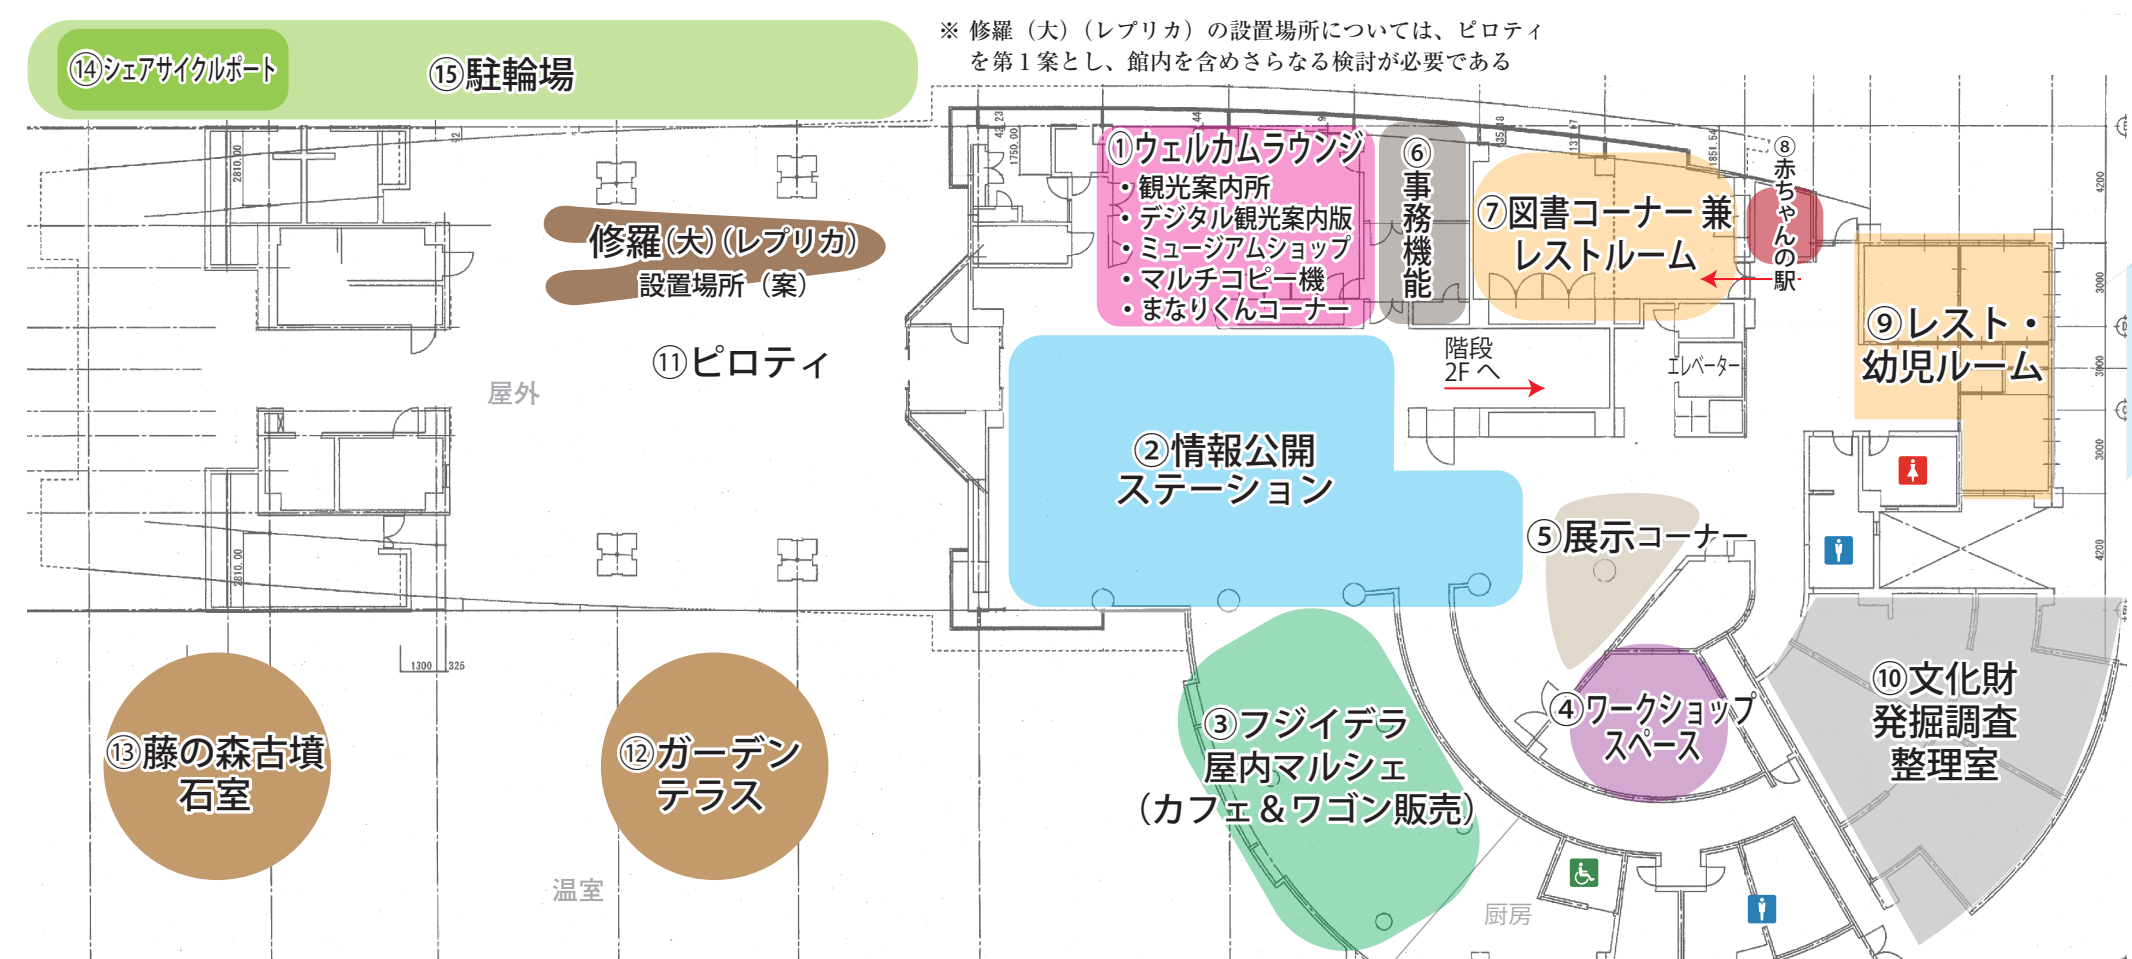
⑭シェアサイクルポート

⑮駐輪場

※ 修羅（大）（レプリカ）の設置場所については、ピロティを第１案とし、館内を含めさらなる検討が必要である

修羅(大)(レプリカ)
設置場所（案）

⑪ピロティ

屋外

①ウェルカムラウンジ
・観光案内所
・デジタル観光案内版
・ミュージアムショップ
・マルチコピー機
・まなりくんコーナー

⑥事務機能

⑦図書コーナー兼
レストルーム

⑧赤ちゃんの駅

⑨レスト・
幼児ルーム

階段
2Fへ

エレベーター

②情報公開
ステーション

⑤展示コーナー

④ワークショップ
スペース

⑩文化財
発掘調査
整理室

③フジイデラ
屋内マルシェ
（カフェ＆ワゴン販売）

⑬藤の森古墳
石室

⑫ガーデン
テラス

温室

厨房

2810.00
2810.00
1300
325
1750.00
1851.54
4200
3000
3800
3000
4200